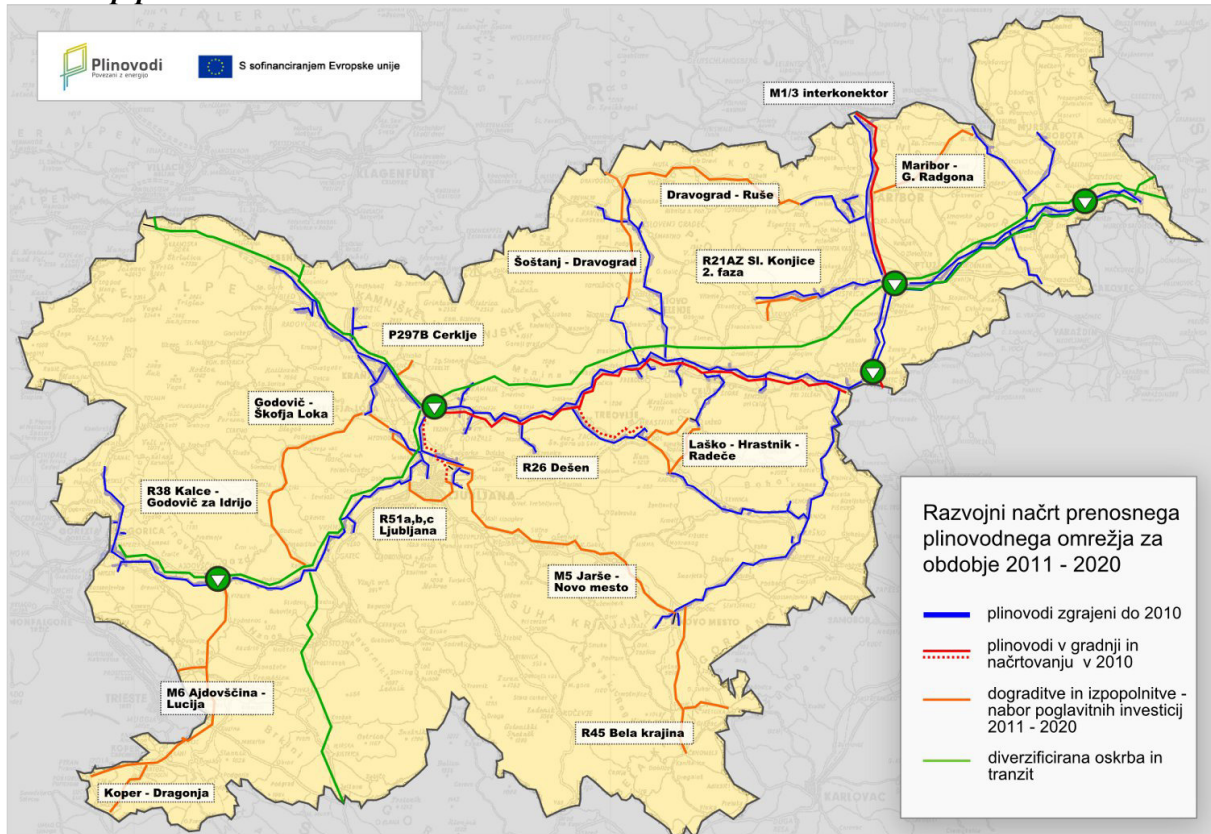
Plinovodi
Povezani z energijo

S sofinanciranjem Evropske unije

M1/3 interkonektor

Maribor - G. Radgona

Dravograd - Ruše

Šoštanj - Dravograd

R21AZ Sl. Konjice 2. faza

P297B Cerklje

Godovič - Škofja Loka

Laško - Hrastnik - Radeče

R26 Dešen

R38 Kalce - Godovič za Idrijo

R51a,b,c Ljubljana

M5 Jarše - Novo mesto

M6 Ajdovščina - Lucija

R45 Bela krajina

Koper - Dragonja

Razvojni načrt prenosnega plinovodnega omrežja za obdobje 2011 - 2020

plinovodi zgrajeni do 2010

plinovodi v gradnji in načrtovanju v 2010

dograditve in izpopolnitve - nabor poglavitnih investicij 2011 - 2020

diverzificirana oskrba in tranzit